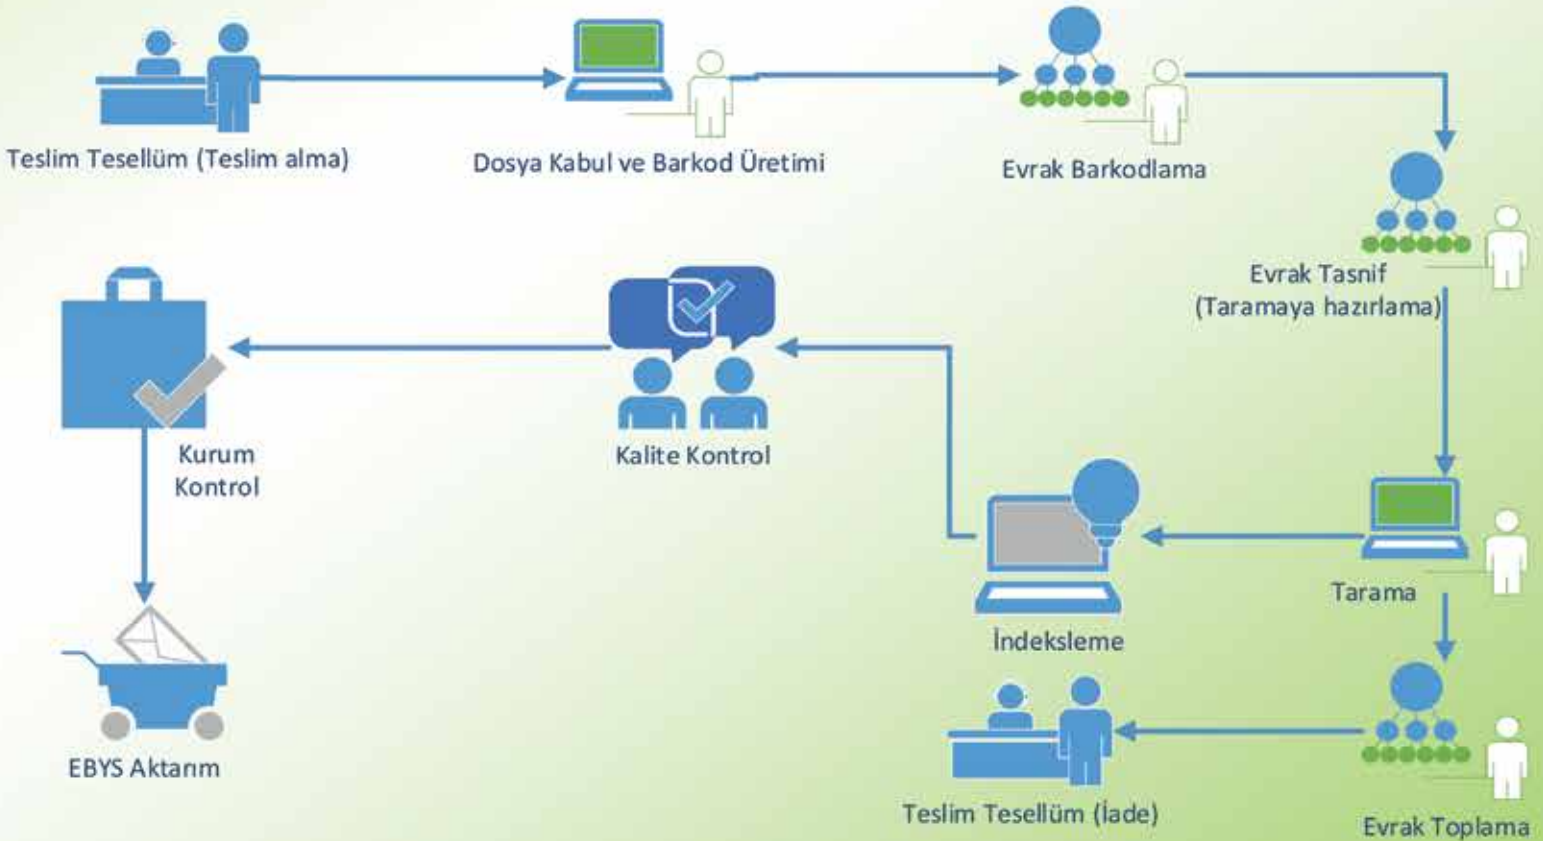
Teslim Tesellüm (Teslim alma)

Dosya Kabul ve Barkod Üretimi

Evrak Barkodlama

Evrak Tasnif (Taramaya hazırlama)

Tarama

Evrak Toplama

Teslim Tesellüm (İade)

İndeksleme

Kalite Kontrol

Kurum Kontrol

EBYS Aktarım